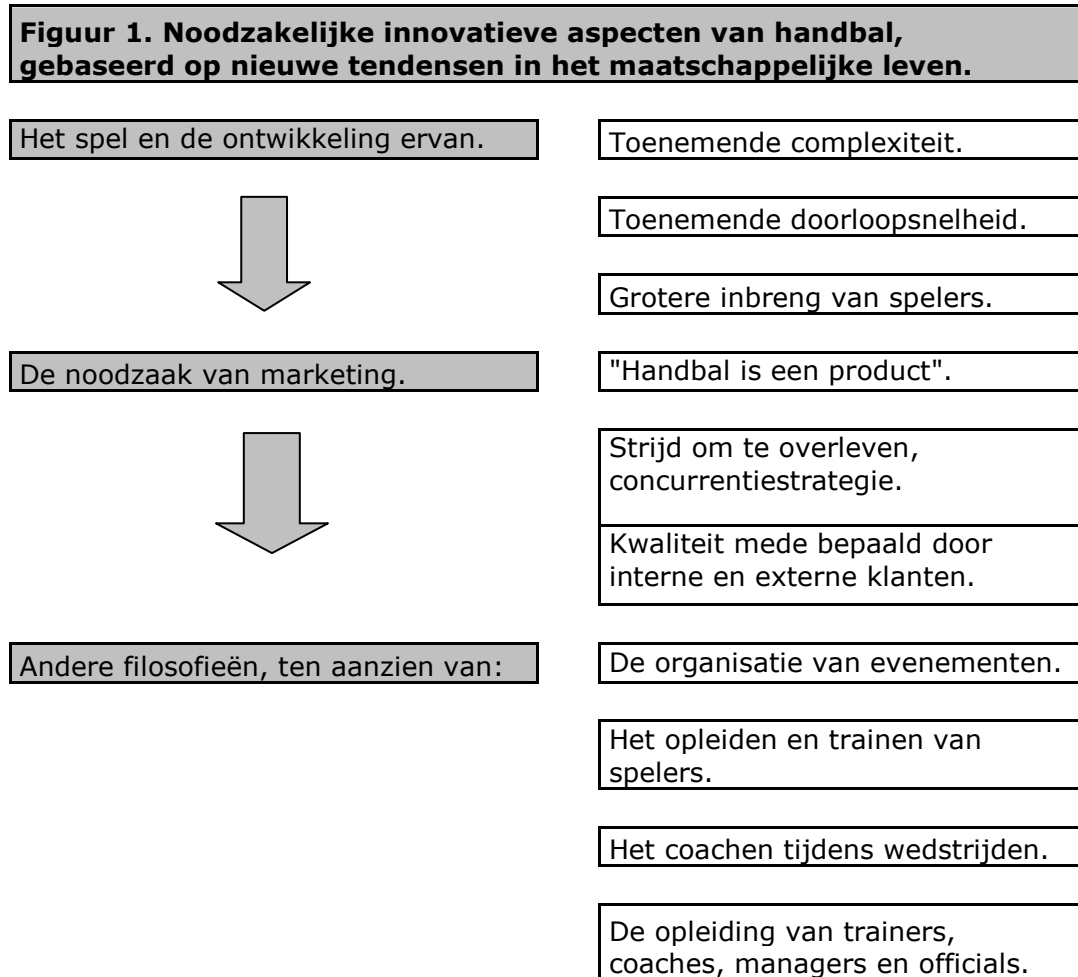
**Figuur 1. Noodzakelijke innovatieve aspecten van handbal, gebaseerd op nieuwe tendensen in het maatschappelijke leven.**

Het spel en de ontwikkeling ervan.

Toenemende complexiteit.

Toenemende doorloopsnelheid.

Grotere inbreng van spelers.

De noodzaak van marketing.

"Handbal is een product".

Strijd om te overleven, concurrentiestrategie.

Kwaliteit mede bepaald door interne en externe klanten.

Andere filosofieën, ten aanzien van:

De organisatie van evenementen.

Het opleiden en trainen van spelers.

Het coachen tijdens wedstrijden.

De opleiding van trainers, coaches, managers en officials.